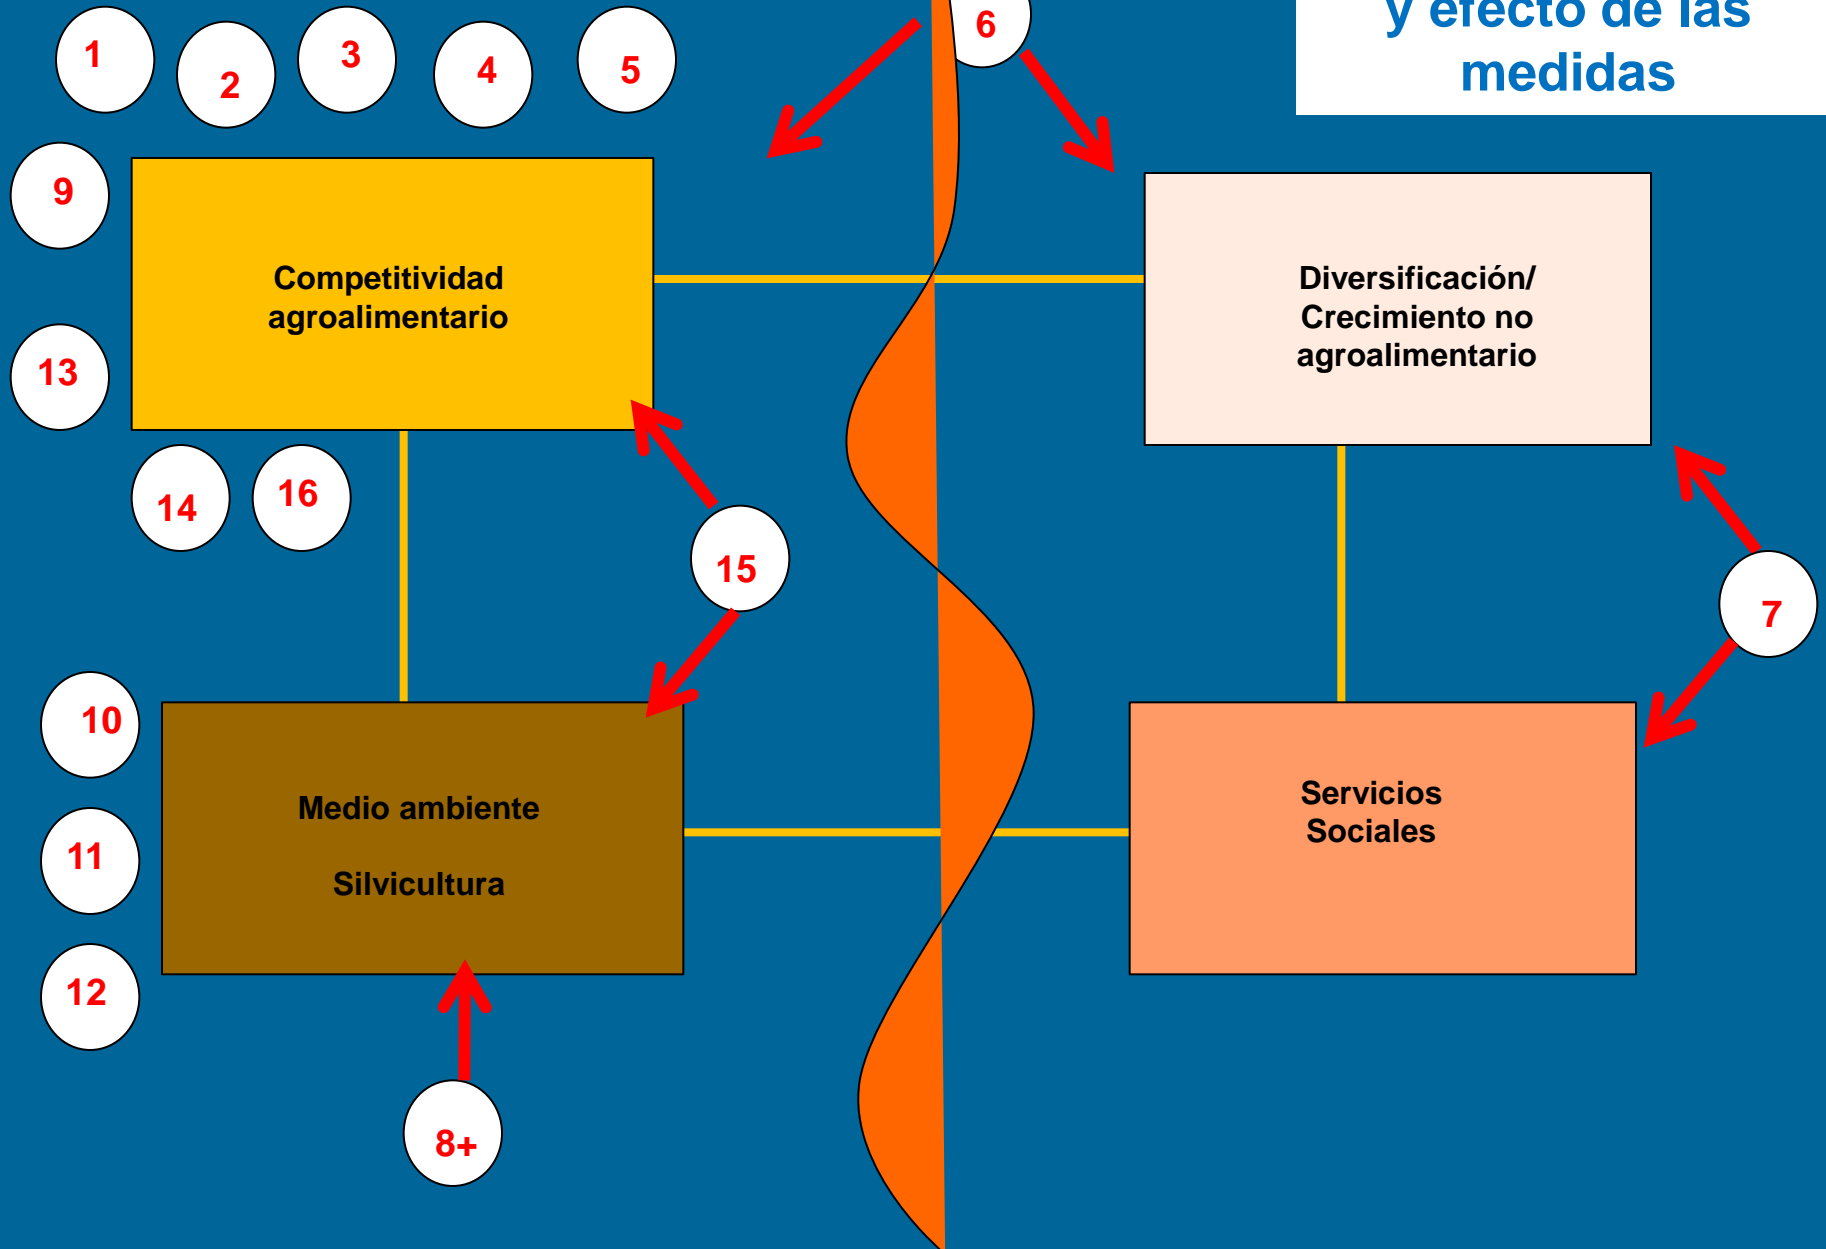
y efecto de las medidas

1 2 3 4 5

6

9

Competitividad agroalimentario

13

14 16

15

Diversificación/ Crecimiento no agroalimentario

7

10

Medio ambiente

Silvicultura

11

12

8+

Servicios Sociales